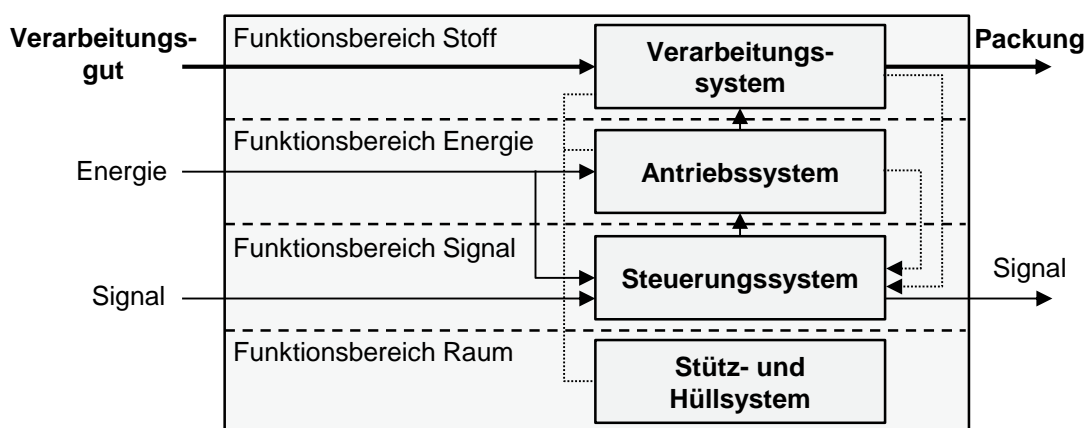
Verarbeitungsgut

Funktionsbereich Stoff

Verarbeitungssystem

Packung

Funktionsbereich Energie

Energie

Antriebssystem

Funktionsbereich Signal

Signal

Steuerungssystem

Signal

Funktionsbereich Raum

Stütz- und Hüllsystem